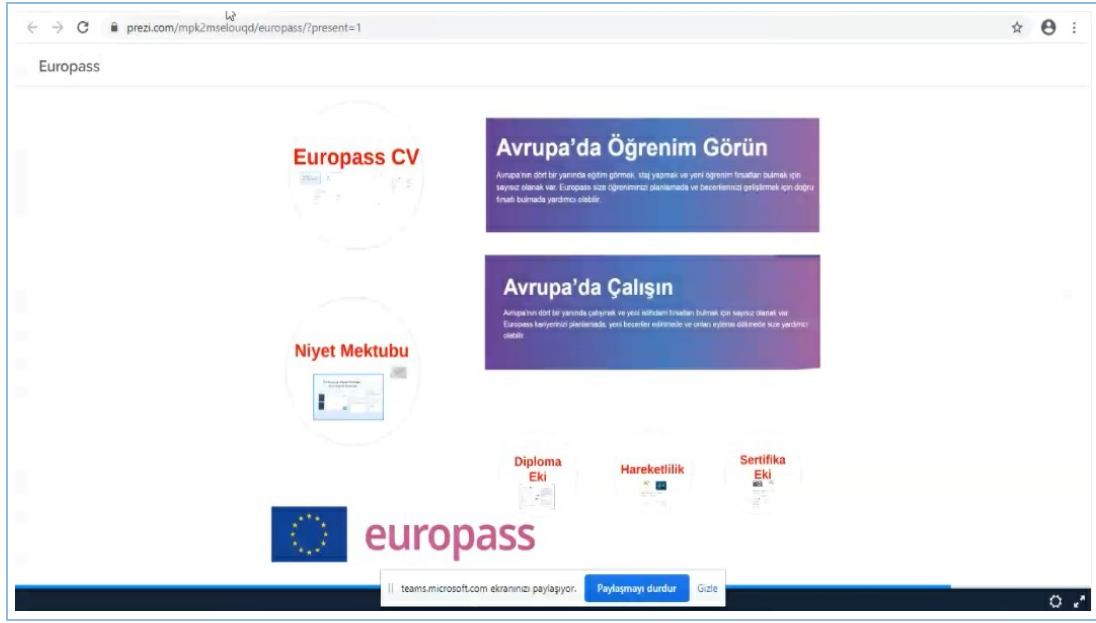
prezi.com/mpk2mselouqd/europass/?present=1

Europass

Europass CV

Avrupa'da Öğrenim Görün

Avrupa'nın dört bir yanında eğitim görmek, staj yapmak ve yeni öğrenim fırsatları bulmak için sayısız olanak var. Europass size öğreniminizi planlamada ve becerilerinizi geliştirmek için doğru fırsatı bulmada yardımcı olabilir.

Avrupa'da Çalışın

Avrupa'nın dört bir yanında çalışmak ve yeni istihdam fırsatları bulmak için sayısız olanak var. Europass kariyerinizi planlamada, yeni beceriler edinmede ve onları eyleme dökmede size yardımcı olabilir.

Niyet Mektubu

Diploma Eki

Hareketlilik

Sertifika Eki

europass

teams.microsoft.com ekranınızı paylaşıyor.

Paylaşmayı durdur

Gizle